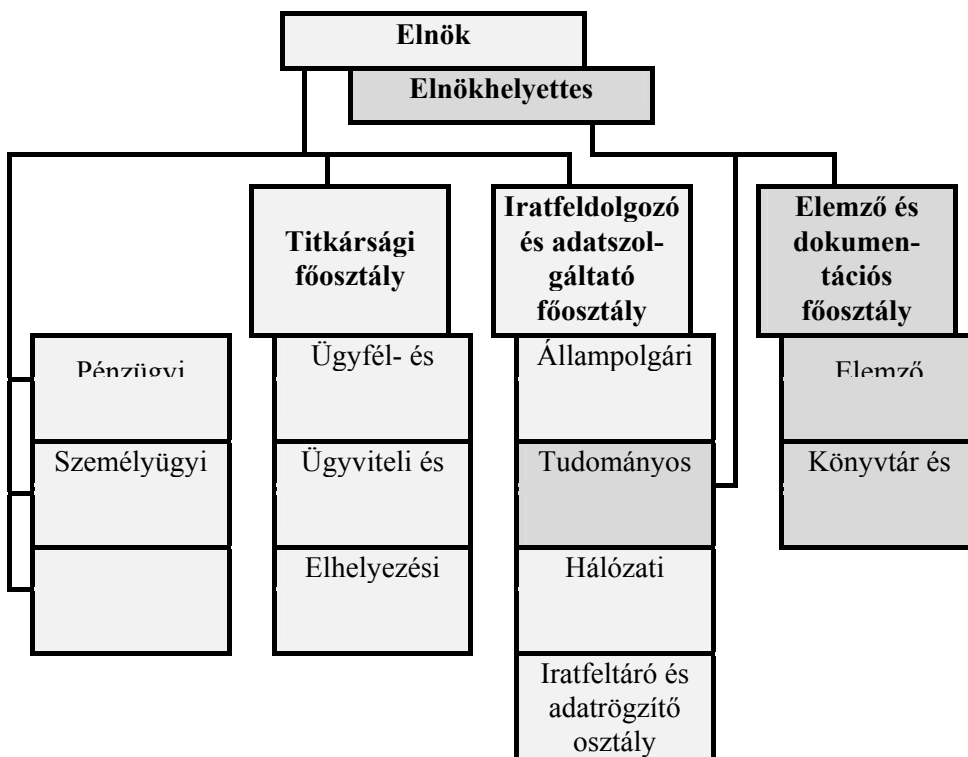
Elnök

Elnökhelyettes

Titkársági főosztály

Iratfeldolgozó és adatszolgáltató főosztály

Elemző és dokumentációs főosztály

Pénzügyi

Személyügyi

Ügyfél- és

Ügyviteli és

Elhelyezési

Állampolgári

Tudományos

Hálózati

Iratfeltáró és adatrögzítő osztály

Elemző

Könyvtár és